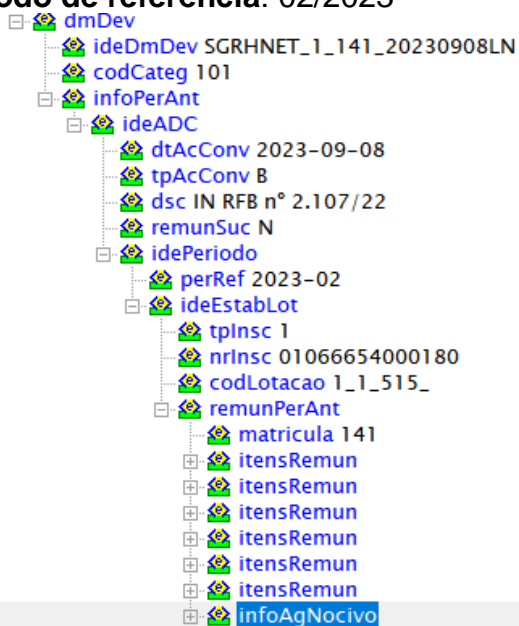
odo de referência: 02/2023
dmDev
ideDmDev SGRHNET_1_141_20230908LN
codCateg 101
infoPerAnt
ideADC
dtAcConv 2023-09-08
tpAcConv B
dsc IN RFB nº 2.107/22
remunSuc N
idePeriodo
perRef 2023-02
ideEstabLot
tpInsc 1
nrInsc 01066654000180
codLotacao 1_1_515_
remunPerAnt
matricula 141
itensRemun
itensRemun
itensRemun
itensRemun
itensRemun
itensRemun
infoAgNocivo